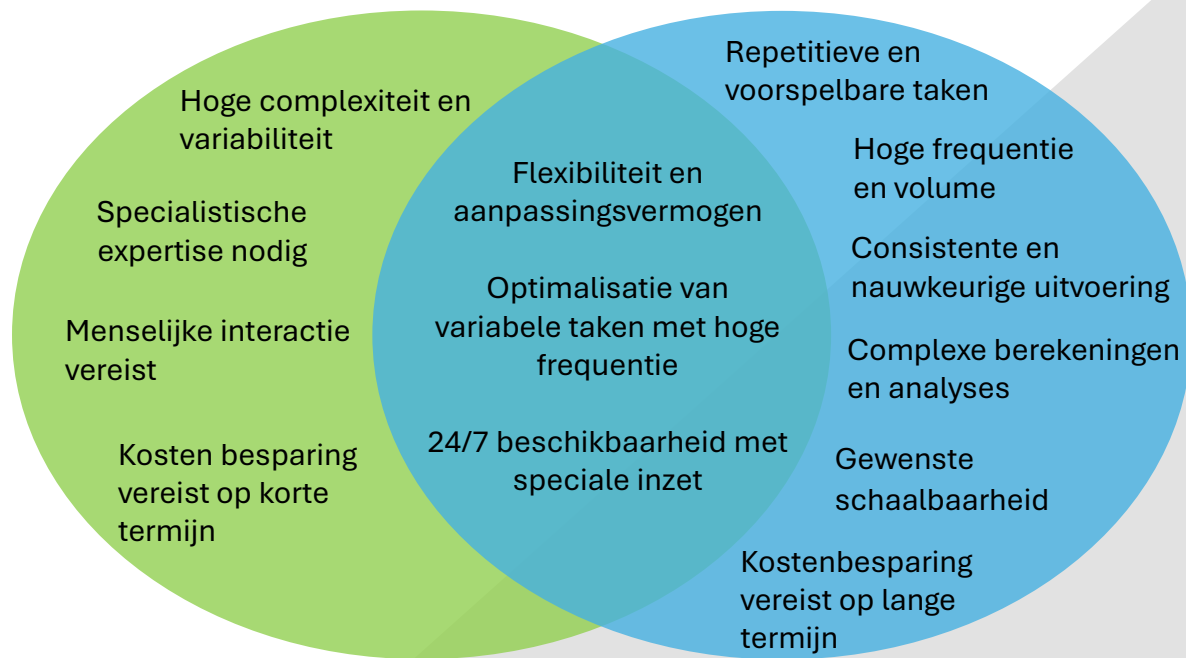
Hoge complexiteit en variabiliteit

Specialistische expertise nodig

Menselijke interactie vereist

Kosten besparing vereist op korte termijn

Flexibiliteit en aanpassingsvermogen

Optimalisatie van variabele taken met hoge frequentie

24/7 beschikbaarheid met speciale inzet

Repetitieve en voorspelbare taken

Hoge frequentie en volume

Consistente en nauwkeurige uitvoering

Complexe berekeningen en analyses

Gewenste schaalbaarheid

Kostenbesparing vereist op lange termijn